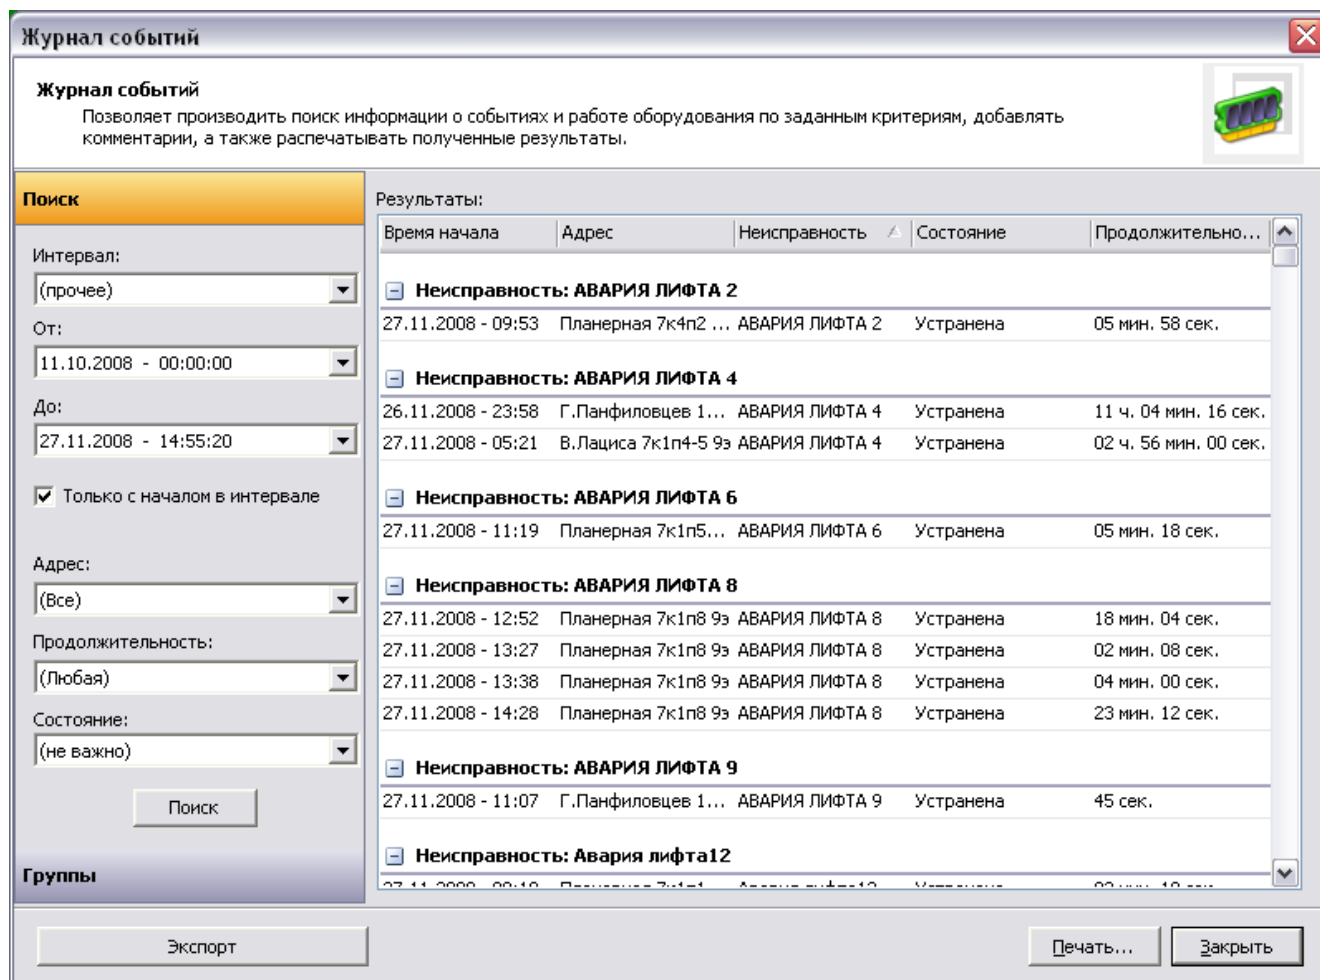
Журнал событий

Журнал событий
Позволяет производить поиск информации о событиях и работе оборудования по заданным критериям, добавлять комментарии, а также распечатывать полученные результаты.

Поиск

Интервал:
(прочее)
От:
11.10.2008 - 00:00:00
До:
27.11.2008 - 14:55:20
Только с началом в интервале

Адрес:
(Все)
Продолжительность:
(Любая)
Состояние:
(не важно)
Поиск

Группы

Результаты:

| Время начала | Адрес | Неисправность | Состояние | Продолжительно... |
|---|---|---|---|---|
| Неисправность: АВАРИЯ ЛИФТА 2 | | | | |
| 27.11.2008 - 09:53 | Планерная 7к4п2 ... | АВАРИЯ ЛИФТА 2 | Устранена | 05 мин. 58 сек. |
| Неисправность: АВАРИЯ ЛИФТА 4 | | | | |
| 26.11.2008 - 23:58 | Г.Панфиловцев 1... | АВАРИЯ ЛИФТА 4 | Устранена | 11 ч. 04 мин. 16 сек. |
| 27.11.2008 - 05:21 | В.Лациса 7к1п4-5 9э | АВАРИЯ ЛИФТА 4 | Устранена | 02 ч. 56 мин. 00 сек. |
| Неисправность: АВАРИЯ ЛИФТА 6 | | | | |
| 27.11.2008 - 11:19 | Планерная 7к1п5... | АВАРИЯ ЛИФТА 6 | Устранена | 05 мин. 18 сек. |
| Неисправность: АВАРИЯ ЛИФТА 8 | | | | |
| 27.11.2008 - 12:52 | Планерная 7к1п8 9э | АВАРИЯ ЛИФТА 8 | Устранена | 18 мин. 04 сек. |
| 27.11.2008 - 13:27 | Планерная 7к1п8 9э | АВАРИЯ ЛИФТА 8 | Устранена | 02 мин. 08 сек. |
| 27.11.2008 - 13:38 | Планерная 7к1п8 9э | АВАРИЯ ЛИФТА 8 | Устранена | 04 мин. 00 сек. |
| 27.11.2008 - 14:28 | Планерная 7к1п8 9э | АВАРИЯ ЛИФТА 8 | Устранена | 23 мин. 12 сек. |
| Неисправность: АВАРИЯ ЛИФТА 9 | | | | |
| 27.11.2008 - 11:07 | Г.Панфиловцев 1... | АВАРИЯ ЛИФТА 9 | Устранена | 45 сек. |
| Неисправность: Авария лифта12 | | | | |
| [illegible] | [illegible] | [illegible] | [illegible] | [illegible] |

Экспорт
Печать...
Закрыть